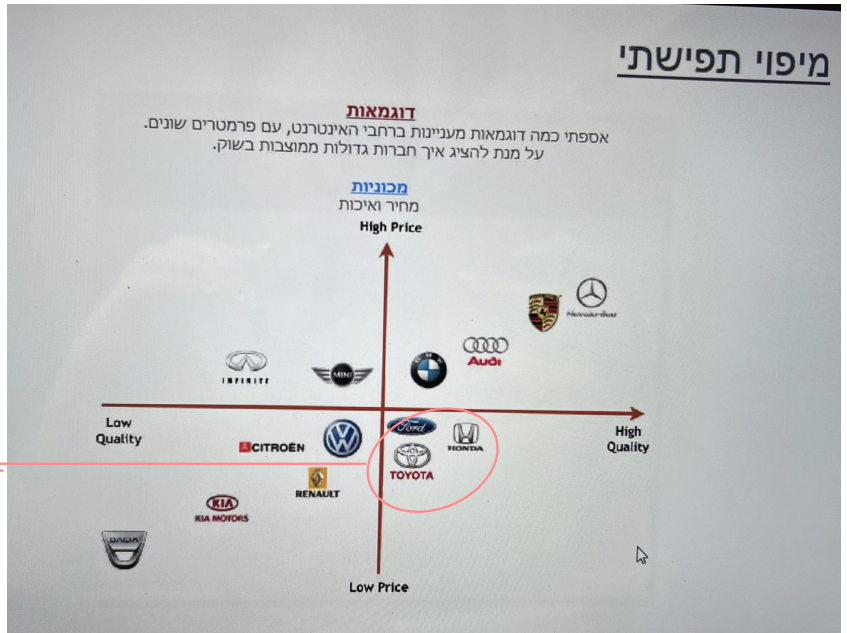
מיפוי תפישתי

דוגמאות
אספתי כמה דוגמאות מעניינות ברחבי האינטרנט, עם פרמטרים שונים. על מנת להציג איך חברות גדולות ממוצבות בשוק.

מכוניות
מחיר ואיכות

High Price

Mercedes-Benz

Audi

MINI

INFINITI

Low Quality

High Quality

Ford

HONDA

CITROËN

TOYOTA

RENAULT

KIA
KIA MOTORS

DACIA

Low Price